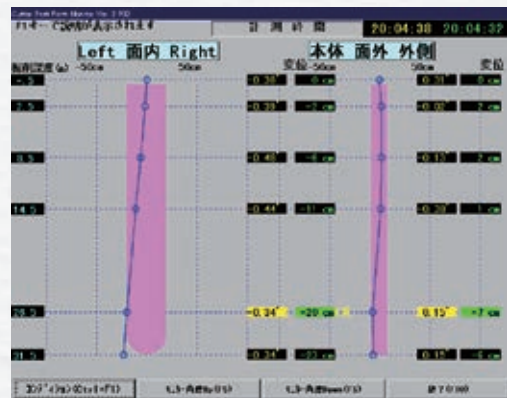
Cutter Soil Form Monitor Ver. 2.F0D
ガイダー ご説明が表示されます
計 測 時 間
20:04:38 20:04:37
Left 面内 Right
本体 面外 外側
施工深度(m) -50cm
50cm
変位-50cm
50cm
変位
-0.5
0.38°
0 cm
0.31°
0 cm
2.5
0.39°
-2 cm
0.02°
2 cm
8.5
0.46°
-6 cm
0.13°
2 cm
14.5
0.44°
-11 cm
0.38°
1 cm
26.5
-0.34°
-20 cm
0.15°
-7 cm
31.5
0.34°
-23 cm
0.15°
-6 cm
コンディション(Ctrl+F1)
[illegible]
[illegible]
終了(F10)